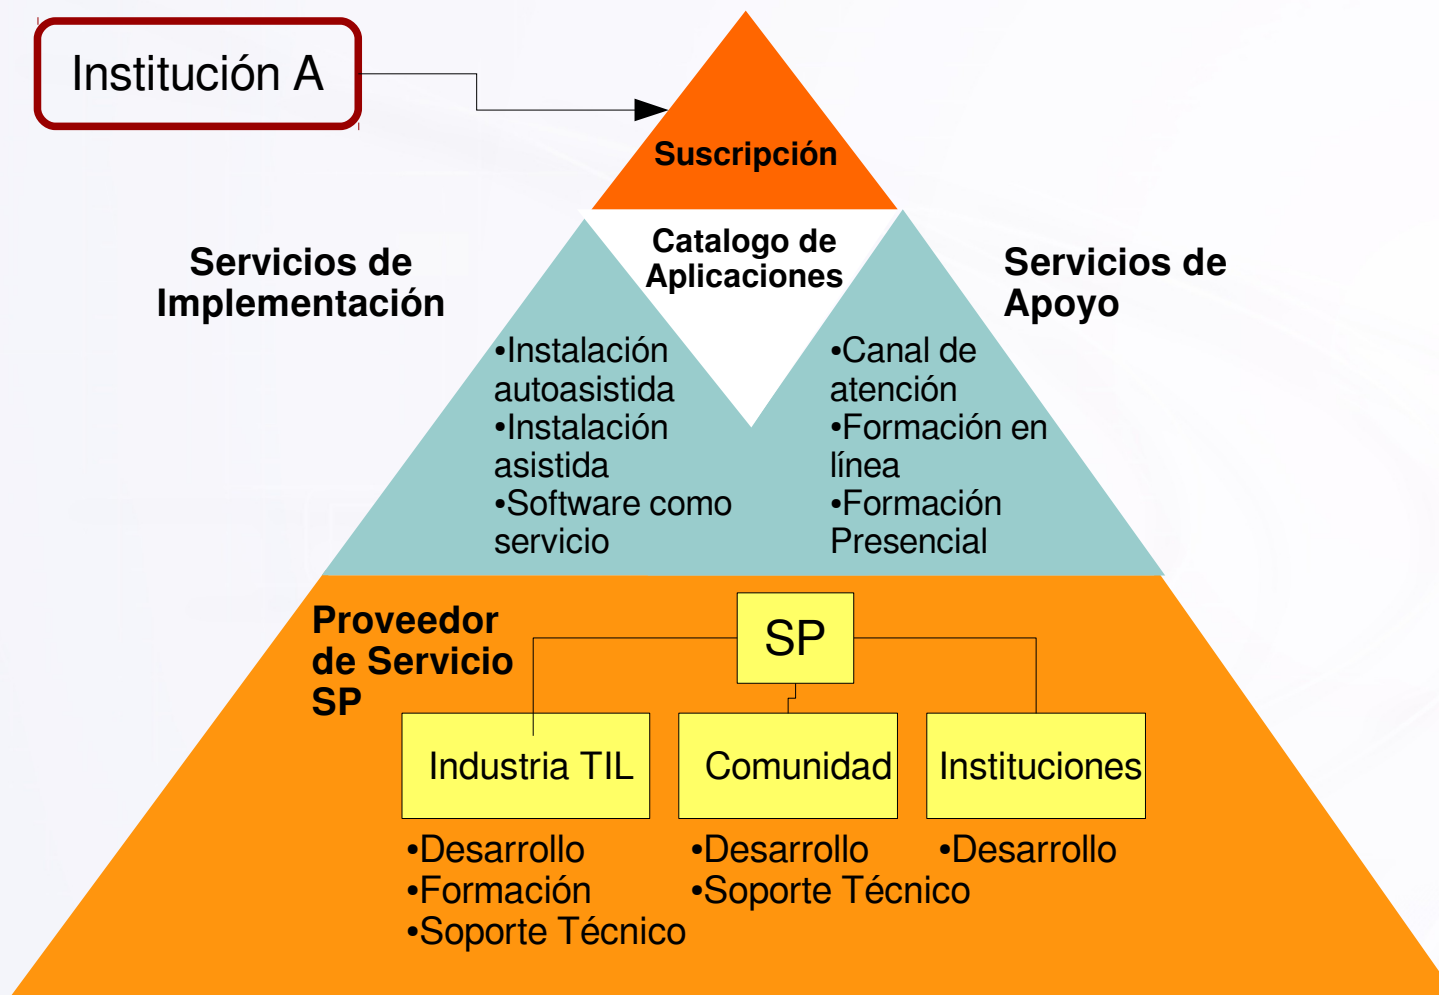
Institución A

Suscripción

Servicios de Implementación

Catalogo de Aplicaciones

Servicios de Apoyo

•Instalación autoasistida
•Instalación asistida
•Software como servicio

•Canal de atención
•Formación en línea
•Formación Presencial

Proveedor de Servicio SP

SP

Industria TIL

Comunidad

Instituciones

•Desarrollo
•Formación
•Soporte Técnico

•Desarrollo
•Soporte Técnico

•Desarrollo